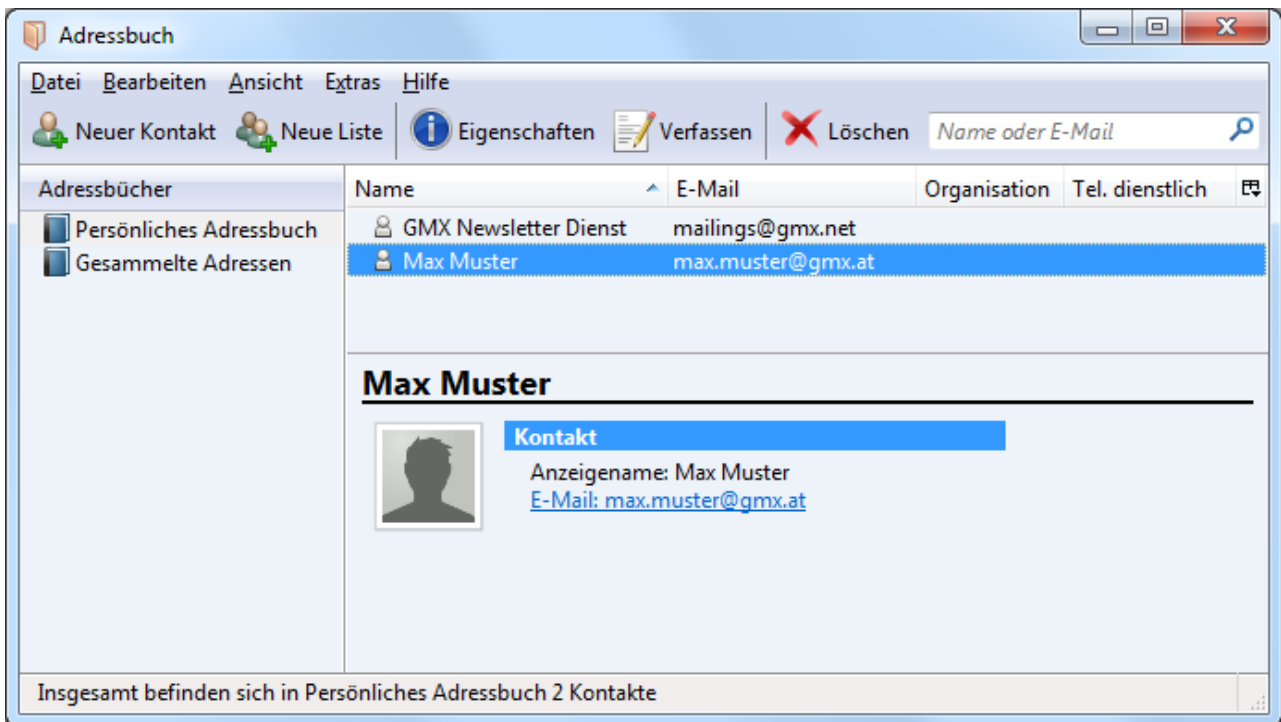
Adressbuch

Datei Bearbeiten Ansicht Extras Hilfe

Neuer Kontakt Neue Liste Eigenschaften Verfassen Löschen Name oder E-Mail

Adressbücher
Persönliches Adressbuch
Gesammelte Adressen

| Name | E-Mail | Organisation | Tel. dienstlich |
|---|---|---|---|
| GMX Newsletter Dienst | mailings@gmx.net | | |
| Max Muster | max.muster@gmx.at | | |

Max Muster

Kontakt
Anzeigename: Max Muster
E-Mail: max.muster@gmx.at

Insgesamt befinden sich in Persönliches Adressbuch 2 Kontakte